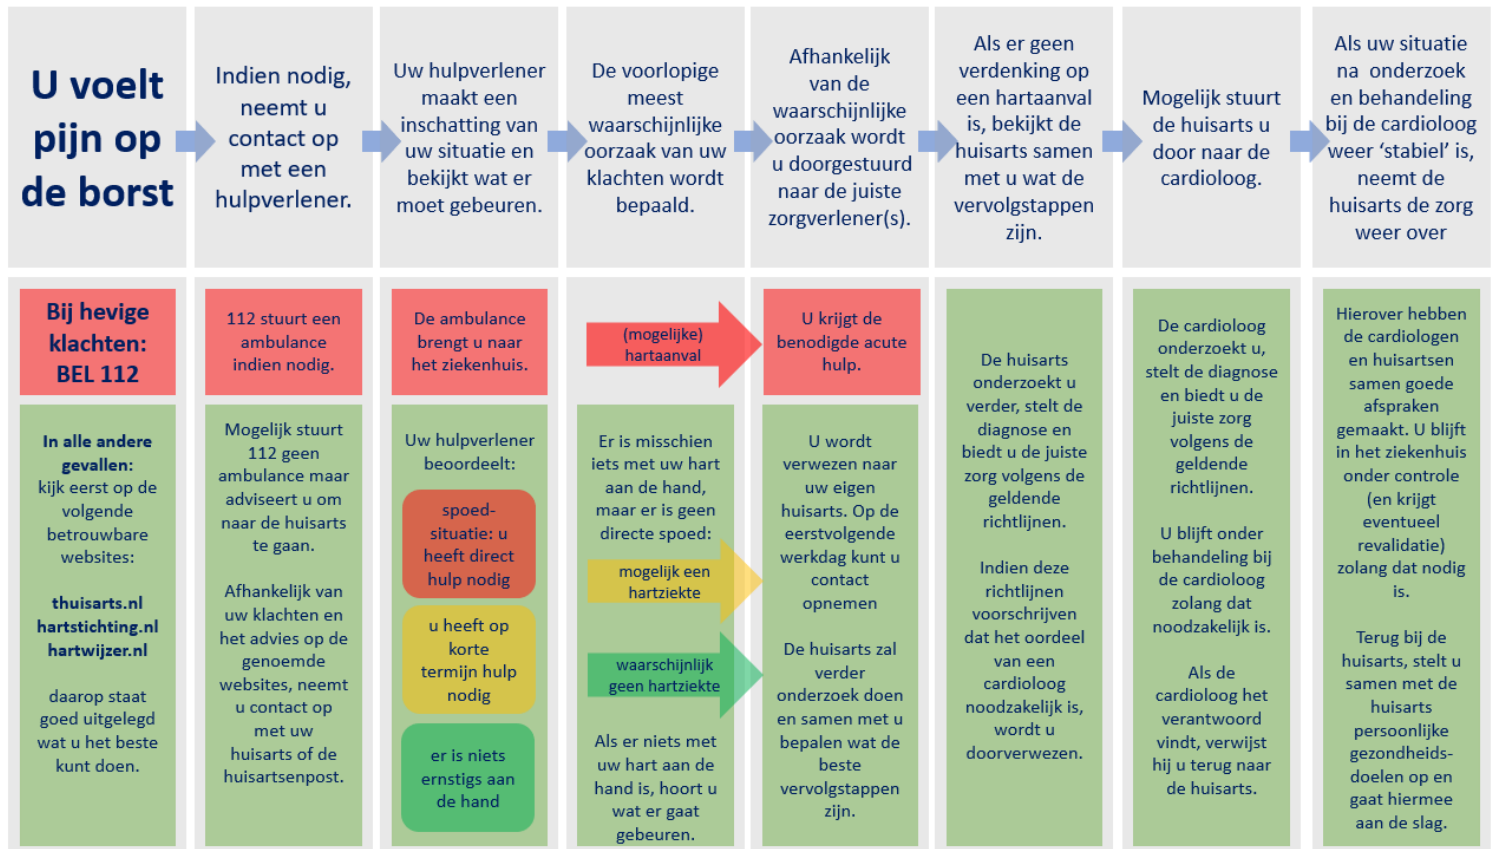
U voelt pijn op de borst

Indien nodig, neemt u contact op met een hulpverlener.

Uw hulpverlener maakt een inschatting van uw situatie en bekijkt wat er moet gebeuren.

De voorlopige meest waarschijnlijke oorzaak van uw klachten wordt bepaald.

Afhankelijk van de waarschijnlijke oorzaak wordt u doorgestuurd naar de juiste zorgverlener(s).

Als er geen verdenking op een hartaanval is, bekijkt de huisarts samen met u wat de vervolgstappen zijn.

Mogelijk stuurt de huisarts u door naar de cardioloog.

Als uw situatie na onderzoek en behandeling bij de cardioloog weer 'stabiel' is, neemt de huisarts de zorg weer over

Bij hevige klachten: BEL 112

In alle andere gevallen: kijk eerst op de volgende betrouwbare websites:

thuisarts.nl
hartstichting.nl
hartwijzer.nl

daarop staat goed uitgelegd wat u het beste kunt doen.

112 stuurt een ambulance indien nodig.

Mogelijk stuurt 112 geen ambulance maar adviseert u om naar de huisarts te gaan.

Afhankelijk van uw klachten en het advies op de genoemde websites, neemt u contact op met uw huisarts of de huisartsenpost.

De ambulance brengt u naar het ziekenhuis.

Uw hulpverlener beoordeelt:

spoed-situatie: u heeft direct hulp nodig

u heeft op korte termijn hulp nodig

er is niets ernstigs aan de hand

(mogelijke) hartaanval

Er is misschien iets met uw hart aan de hand, maar er is geen directe spoed:

mogelijk een hartziekte

waarschijnlijk geen hartziekte

Als er niets met uw hart aan de hand is, hoort u wat er gaat gebeuren.

U krijgt de benodigde acute hulp.

U wordt verwezen naar uw eigen huisarts. Op de eerstvolgende werkdag kunt u contact opnemen

De huisarts zal verder onderzoek doen en samen met u bepalen wat de beste vervolgstappen zijn.

De huisarts onderzoekt u verder, stelt de diagnose en biedt u de juiste zorg volgens de geldende richtlijnen.

Indien deze richtlijnen voorschrijven dat het oordeel van een cardioloog noodzakelijk is, wordt u doorverwezen.

De cardioloog onderzoekt u, stelt de diagnose en biedt u de juiste zorg volgens de geldende richtlijnen.

U blijft onder behandeling bij de cardioloog zolang dat noodzakelijk is.

Als de cardioloog het verantwoord vindt, verwijst hij u terug naar de huisarts.

Hierover hebben de cardiologen en huisartsen samen goede afspraken gemaakt. U blijft in het ziekenhuis onder controle (en krijgt eventueel revalidatie) zolang dat nodig is.

Terug bij de huisarts, stelt u samen met de huisarts persoonlijke gezondheids-doelen op en gaat hiermee aan de slag.